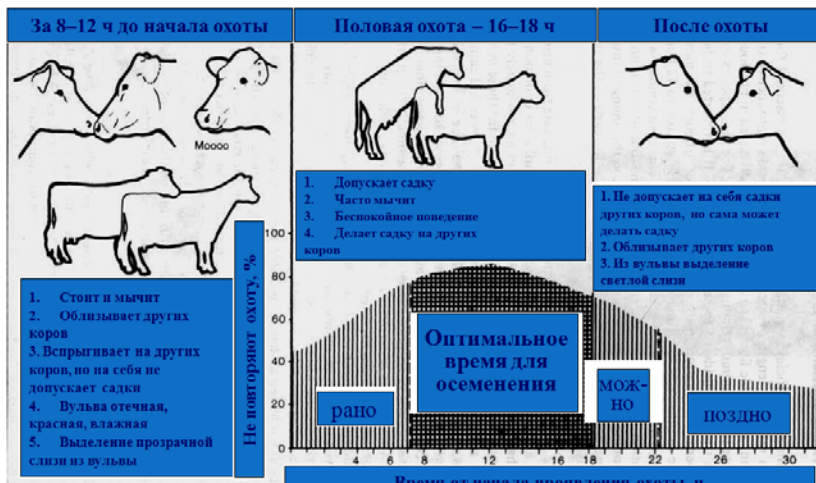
За 8–12 ч до начала охоты

Половая охота – 16–18 ч

После охоты

Мoooo

1. Стоит и мычит
2. Облизывает других коров
3. Вспрыгивает на других коров, но на себя не допускает садки
4. Вульва отечная, красная, влажная
5. Выделение прозрачной слизи из вульвы

1. Допускает садку
2. Часто мычит
3. Беспокойное поведение
4. Делает садку на других коров

1. Не допускает на себя садки других коров, но сама может делать садку
2. Облизывает других коров
3. Из вульвы выделение светлой слизи

Не повторяют охоту, %

100
80
60
40
20
0

Оптимальное время для осеменения

рано

мож-но

поздно

4 6 8 12 16 18 22 26 30

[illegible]